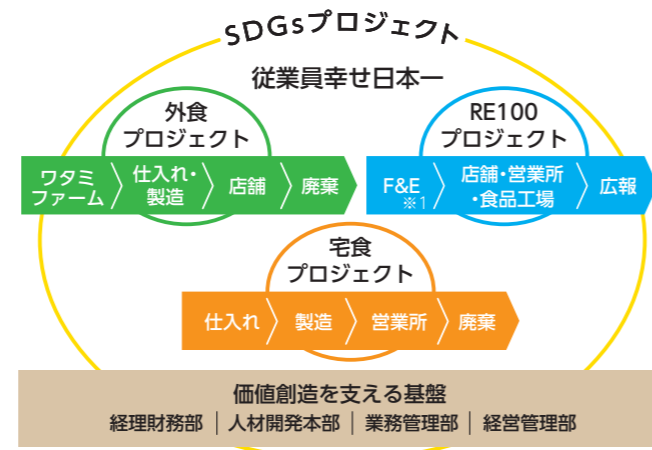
SDGsプロジェクト

従業員幸せ日本一

外食
プロジェクト

ワタミファーム
仕入れ・製造
店舗
廃棄

RE100
プロジェクト

F&E
※1
店舗・営業所・食品工場
広報

宅食
プロジェクト

仕入れ
製造
営業所
廃棄

価値創造を支える基盤
経理財務部 ｜ 人材開発本部 ｜ 業務管理部 ｜ 経営管理部